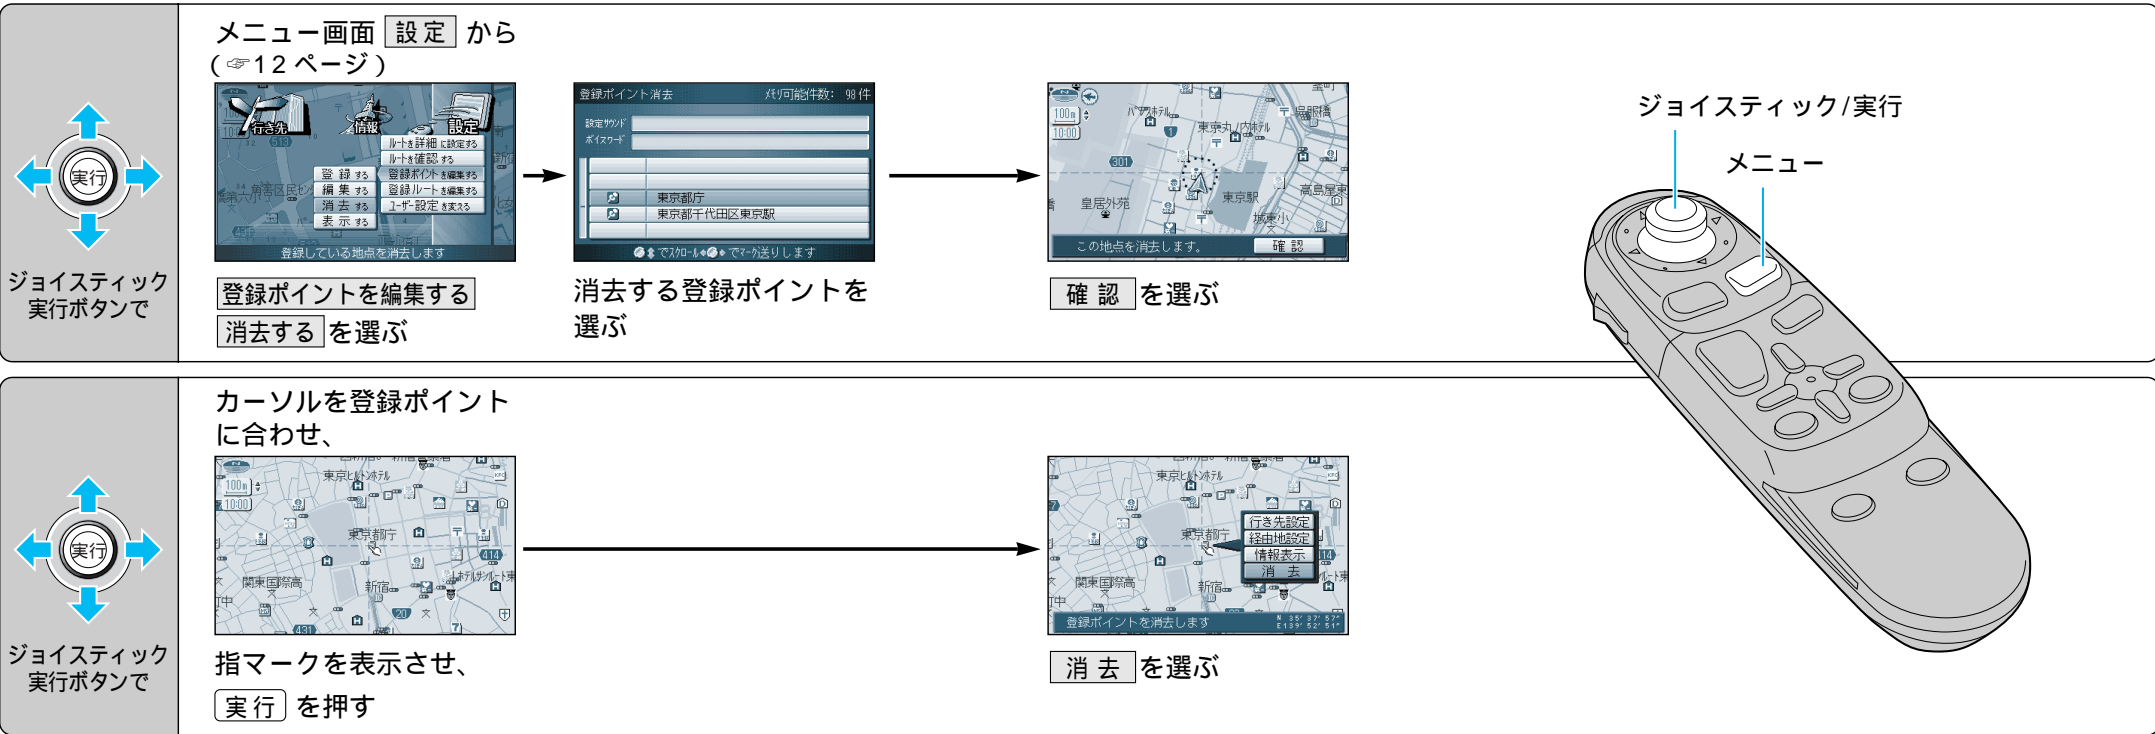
実行

ジョイスティック
実行ボタンで

メニュー画面 設定 から
(☞12 ページ)

行き先 情報 設定
ルートを詳細に設定する
ルートを確認する
登録する 登録ポイントを編集する
編集する 登録ルートを編集する
消去する ユーザー設定を変える
表示する
登録している地点を消去します

登録ポイントを編集する
消去する を選ぶ

登録ポイント消去 メモリ可能件数: 98件
設定サウンド
ボイスワード
東京都庁
東京都千代田区東京駅
でスクロール でマーク送りします

消去する登録ポイントを選ぶ

100m
10:00
東京駅
皇居外苑
この地点を消去します。 確認

確認 を選ぶ

ジョイスティック/実行
メニュー

実行

ジョイスティック
実行ボタンで

カーソルを登録ポイントに合わせ、

100m
10:00
東京都庁
新宿
関東国際高

指マークを表示させ、
実行 を押す

行き先設定
経由地設定
情報表示
消去
登録ポイントを消去します

消去 を選ぶ